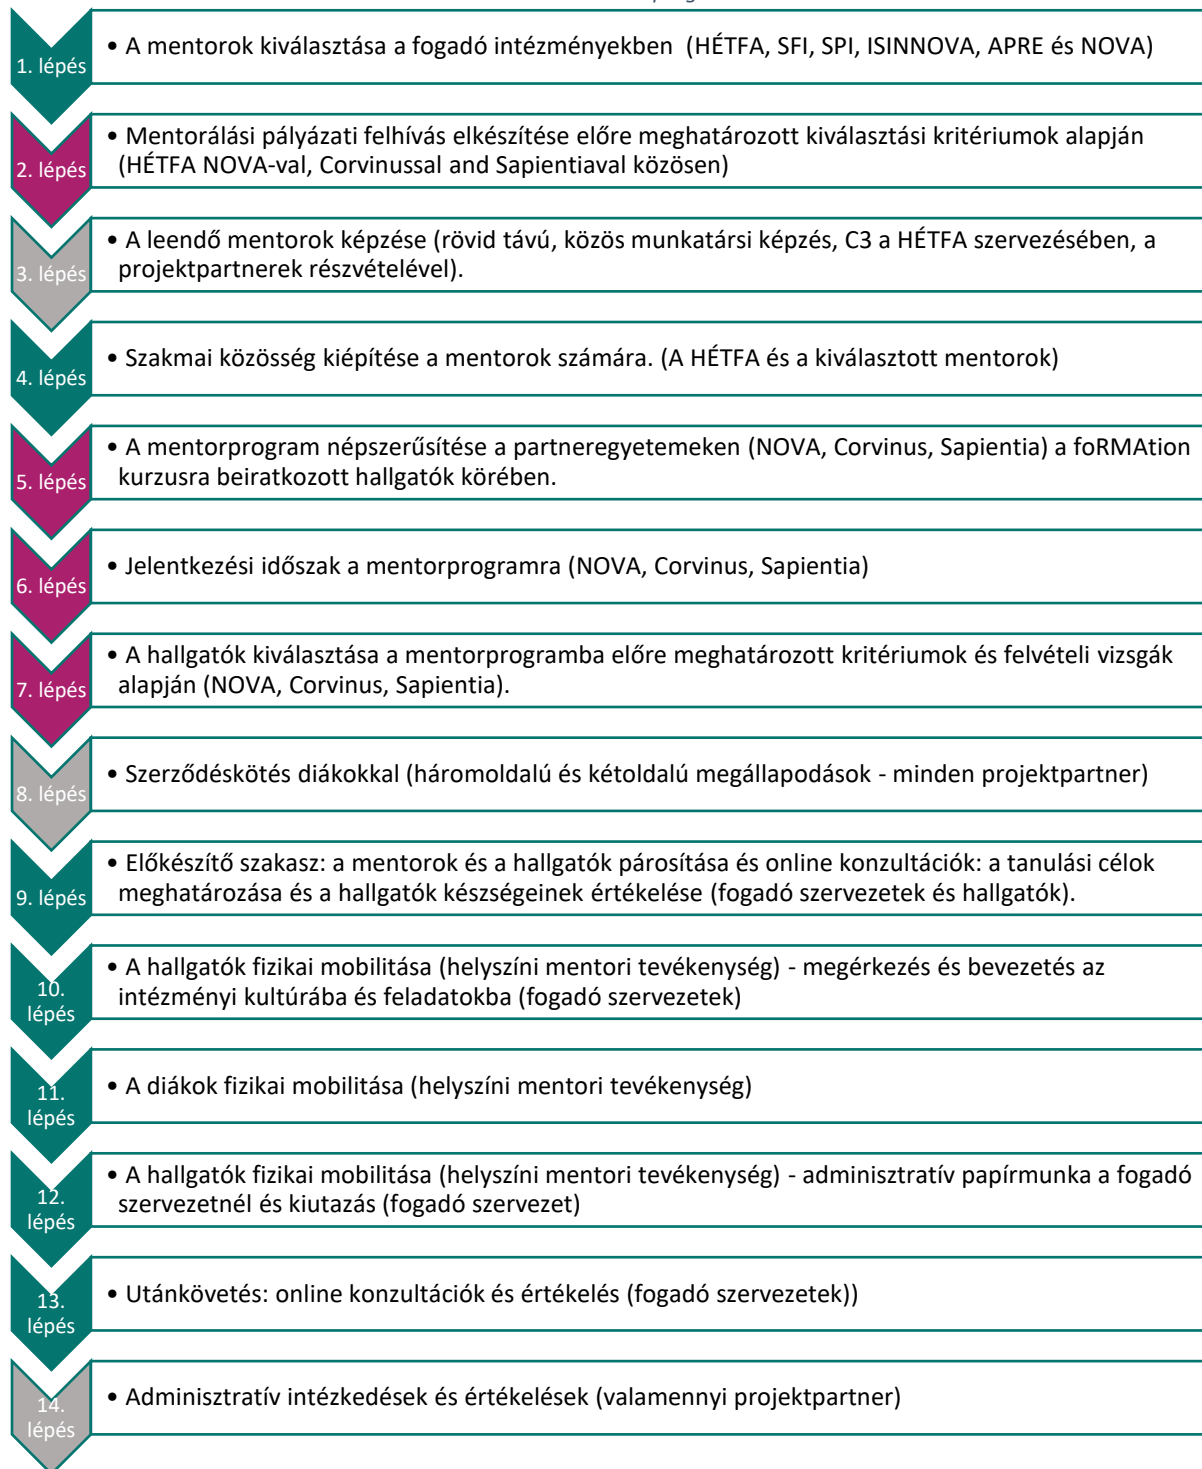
1. lépés
• A mentorok kiválasztása a fogadó intézményekben (HÉTFA, SFI, SPI, ISINNOVA, APRE és NOVA)

2. lépés
• Mentorálási pályázati felhívás elkészítése előre meghatározott kiválasztási kritériumok alapján (HÉTFA NOVA-val, Corvinussal and Sapientiaval közösen)

3. lépés
• A leendő mentorok képzése (rövid távú, közös munkatársi képzés, C3 a HÉTFA szervezésében, a projektpartnerek részvételével).

4. lépés
• Szakmai közösség kiépítése a mentorok számára. (A HÉTFA és a kiválasztott mentorok)

5. lépés
• A mentorprogram népszerűsítése a partneregyetemeken (NOVA, Corvinus, Sapientia) a foRMAtion kurzusra beiratkozott hallgatók körében.

6. lépés
• Jelentkezési időszak a mentorprogramra (NOVA, Corvinus, Sapientia)

7. lépés
• A hallgatók kiválasztása a mentorprogramba előre meghatározott kritériumok és felvételi vizsgák alapján (NOVA, Corvinus, Sapientia).

8. lépés
• Szerződéskötés diákokkal (háromoldalú és kétoldalú megállapodások - minden projektpartner)

9. lépés
• Előkészítő szakasz: a mentorok és a hallgatók párosítása és online konzultációk: a tanulási célok meghatározása és a hallgatók készségeinek értékelése (fogadó szervezetek és hallgatók).

10. lépés
• A hallgatók fizikai mobilitása (helyszíni mentori tevékenység) - megérkezés és bevezetés az intézményi kultúrába és feladatokba (fogadó szervezetek)

11. lépés
• A diákok fizikai mobilitása (helyszíni mentori tevékenység)

12. lépés
• A hallgatók fizikai mobilitása (helyszíni mentori tevékenység) - adminisztratív papírmunka a fogadó szervezetnél és kiutazás (fogadó szervezet)

13. lépés
• Utánkövetés: online konzultációk és értékelés (fogadó szervezetek))

14. lépés
• Adminisztratív intézkedések és értékelések (valamennyi projektpartner)